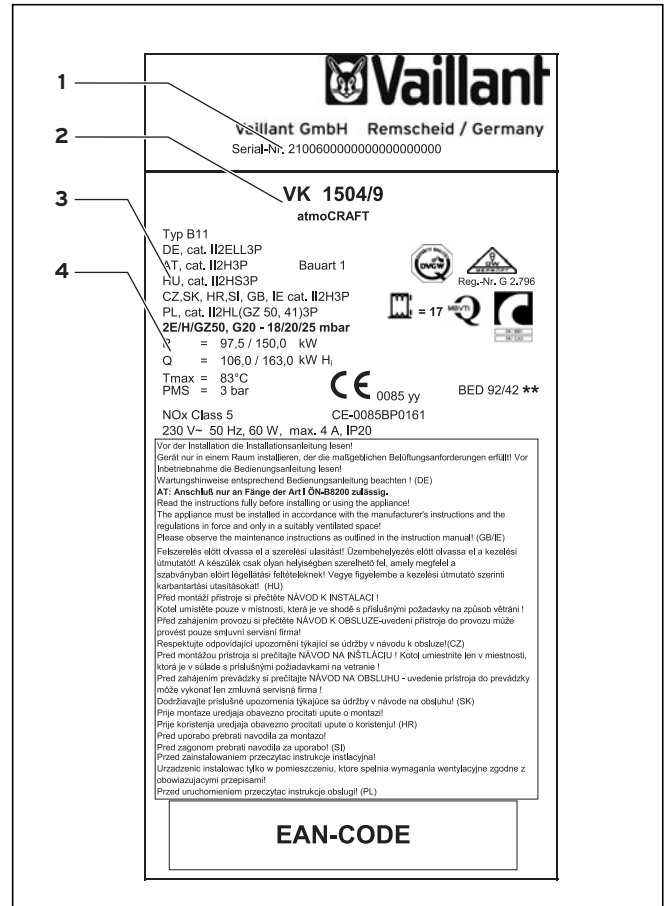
1
2
3
4

Vaillant

Vaillant GmbH Remscheid / Germany
Serial-Nr. 2100600000000000000000

VK 1504/9
atmoCRAFT

Typ B11
DE, cat. II2ELL3P
AT, cat. II2H3P Bauart 1
HU, cat. II2HS3P
CZ,SK, HR,SI, GB, IE cat. II2H3P
PL, cat. II2HL(GZ 50, 41)3P
2E/H/GZ50, G20 - 18/20/25 mbar
P = 97,5 / 150,0 kW
Q = 106,0 / 163,0 kW $H_i$
Tmax = 83°C
PMS = 3 bar
NOx Class 5
230 V~ 50 Hz, 60 W, max. 4 A, IP20

DVGW
Reg.-Nr. G 2.796
= 17
CE 0085 yy
BED 92/42 **
CE-0085BP0161

Vor der Installation die Installationsanleitung lesen!
Gerät nur in einem Raum installieren, der die maßgeblichen Belüftungsanforderungen erfüllt! Vor Inbetriebnahme die Bedienungsanleitung lesen!
Wartungshinweise entsprechend Bedienungsanleitung beachten ! (DE)
AT: Anschluß nur an Fänge der Art I ÖN-B8200 zulässig.
Read the instructions fully before installing or using the appliance!
The appliance must be installed in accordance with the manufacturer's instructions and the regulations in force and only in a suitably ventilated space!
Please observe the maintenance instructions as outlined in the instruction manual! (GB/IE)
Felszerelés elött olvassa el a szerelési utasitást! Üzembehelyezés elött olvassa el a kezelési útmutatót! A készülék csak olyan helyiségben szerelhető fel, amely megfelel a szabványban elöirt légellátási feltételeknek! Vegye figyelembe a kezelési útmutató szerinti karbantartási utasításokat! (HU)
Před montáží přístroje si přečtěte NÁVOD K INSTALACI !
Kotel umístěte pouze v místnosti, která je ve shodě s příslušnými požadavky na způsob větrání !
Před zahájením provozu si přečtěte NÁVOD K OBSLUZE-uvedení přístroje do provozu může provést pouze smluvní servisní firma!
Respektujte odpovídající upozornění týkající se údržby v návodu k obsluze!(CZ)
Pred montážou prístroja si prečítajte NÁVOD NA INŠTLÁCIU ! Kotol umiestnite len v miestnosti, ktorá je v súlade s príslušnými požiadavkami na vetranie !
Pred zahájením prevádzky si prečítajte NÁVOD NA OBSLUHU - uvedenie prístroja do prevádzky môže vykonať len zmluvná servisná firma !
Dodržiavajte príslušné upozornenia týkajúce sa údržby v návode na obsluhu! (SK)
Prije montaze uredjaja obavezno procitati upute o montazi!
Prije koristenja uredjaja obavezno procitati upute o koristenju! (HR)
Pred uporabo prebrati navodila za montazo!
Pred zagonom prebrati navodila za uporabo! (SI)
Przed zainstalowaniem przeczytac instrukcje instalacyjna!
Urzadzenic instalowac tylko w pomieszczeniu, ktore spelnia wymagania wentylacyjne zgodne z obowiazujacymi przepisami!
Przed uruchomieniem przeczytac instrukcje obslugi! (PL)

EAN-CODE